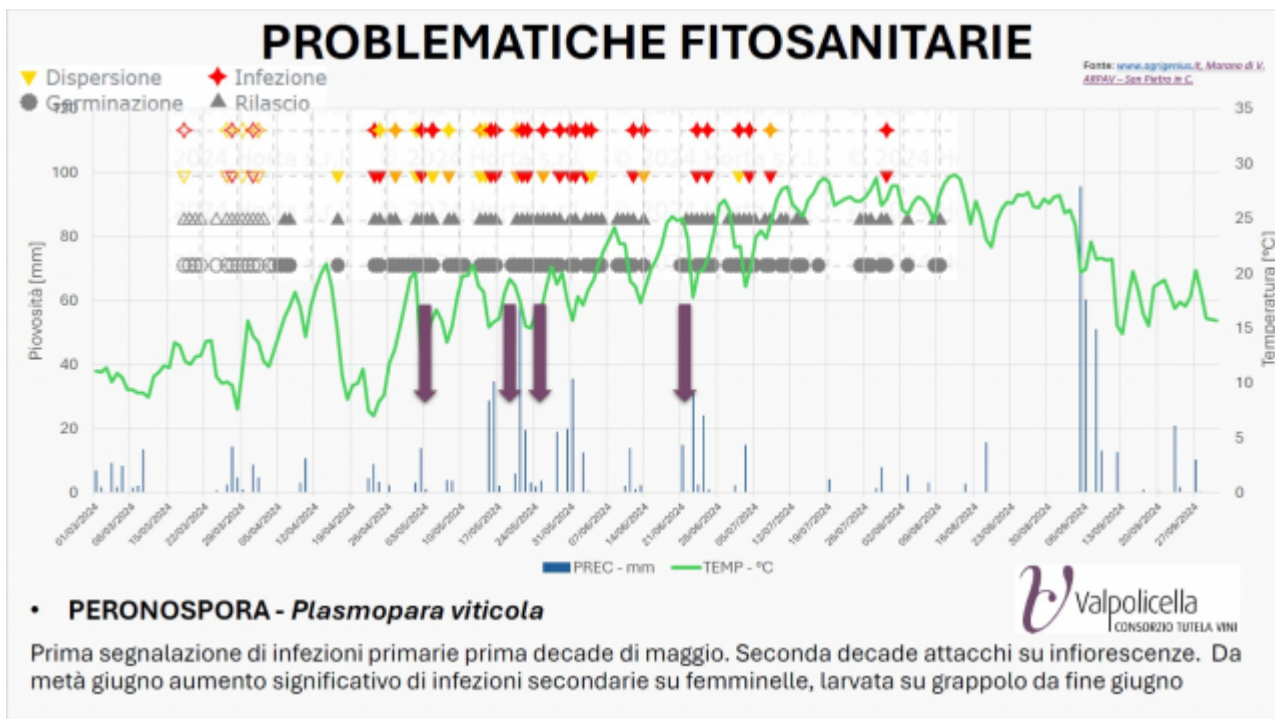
PROBLEMATICHE FITOSANITARIE

Fonte: www.agrigenius.it, Marano di V. ARPAV – San Pietro in C.

Dispersione
Infezione
Germinazione
Rilascio

© 2024 Horta s.r.l.

Piovosità [mm]
Temperatura [°C]

120, 100, 80, 60, 40, 20, 0
35, 30, 25, 20, 15, 10, 5, 0

01/03/2024, 08/03/2024, 15/03/2024, 22/03/2024, 29/03/2024, 05/04/2024, 12/04/2024, 19/04/2024, 26/04/2024, 03/05/2024, 10/05/2024, 17/05/2024, 24/05/2024, 31/05/2024, 07/06/2024, 14/06/2024, 21/06/2024, 28/06/2024, 05/07/2024, 12/07/2024, 19/07/2024, 26/07/2024, 02/08/2024, 09/08/2024, 16/08/2024, 23/08/2024, 30/08/2024, 06/09/2024, 13/09/2024, 20/09/2024, 27/09/2024

PREC - mm
TEMP - °C

Valpolicella
CONSORZIO TUTELA VINI

• PERONOSPORA - Plasmopara viticola

Prima segnalazione di infezioni primarie prima decade di maggio. Seconda decade attacchi su infiorescenze. Da metà giugno aumento significativo di infezioni secondarie su femminelle, larvata su grappolo da fine giugno